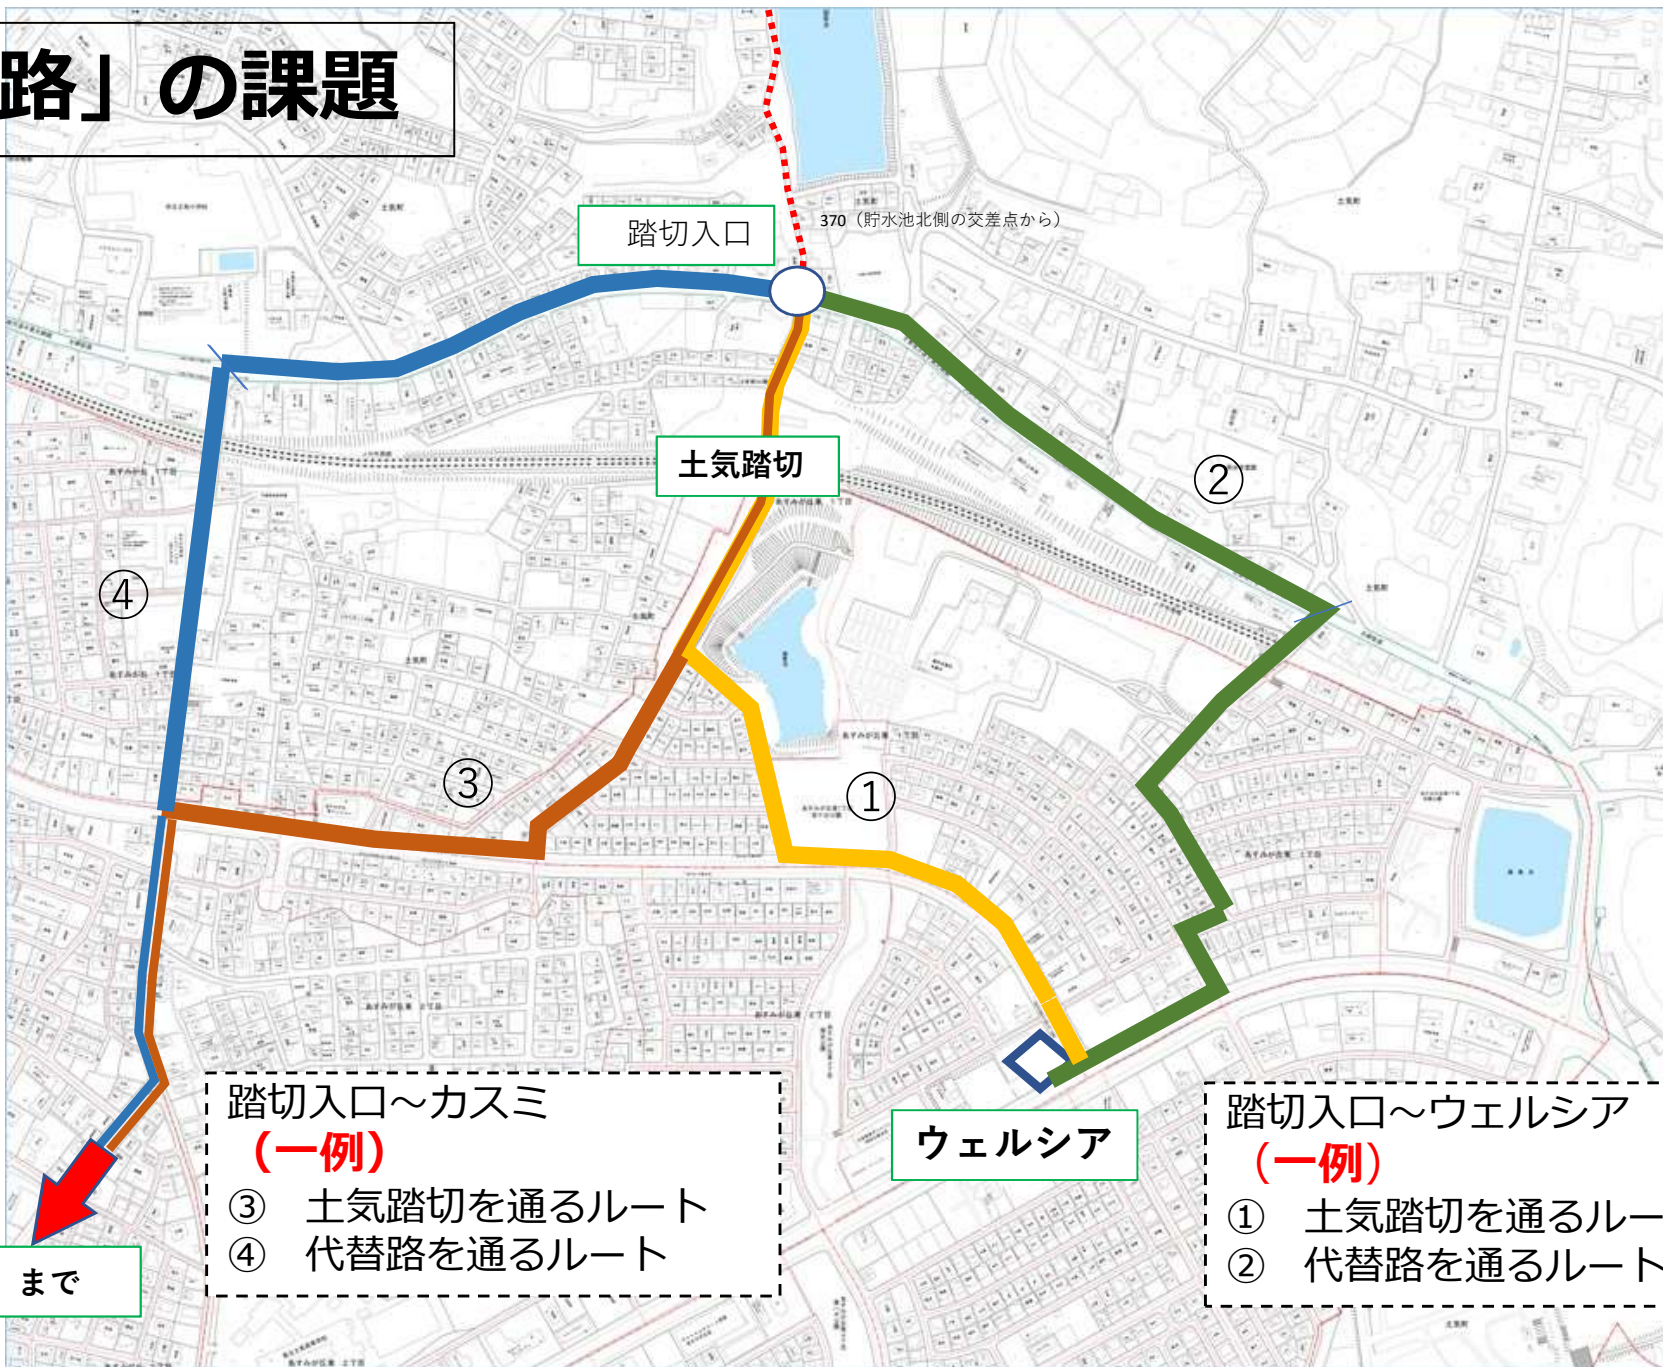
路」の課題

踏切入口

370（貯水池北側の交差点から）

土気踏切

②

④

③

①

ウェルシア

踏切入口～カスミ
（一例）
③　土気踏切を通るルート
④　代替路を通るルート

まで

踏切入口～ウェルシア
（一例）
①　土気踏切を通るルー
②　代替路を通るルート